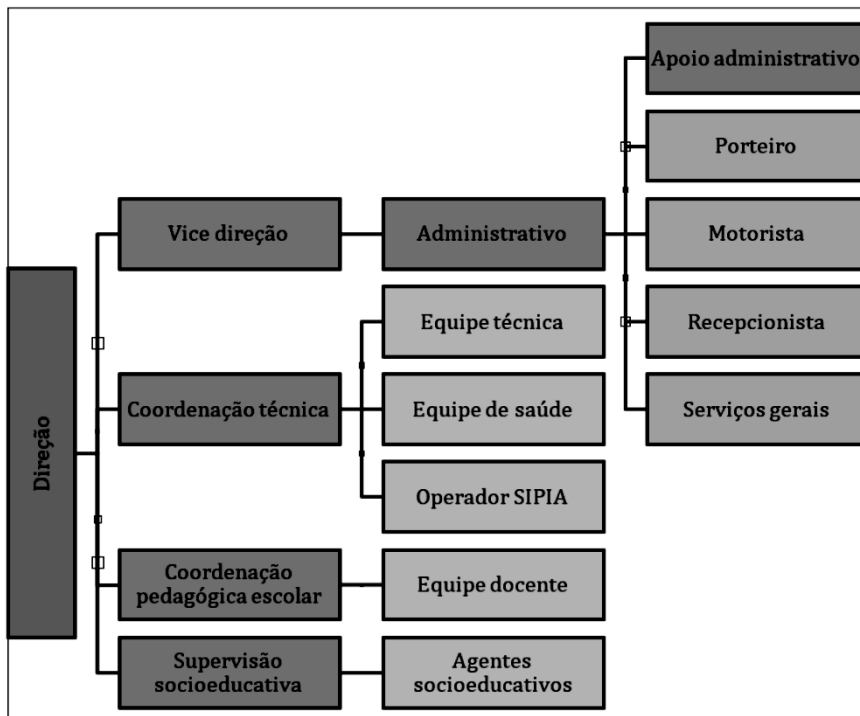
Direção

Vice direção

Administrativo

Apoio administrativo

Porteiro

Motorista

Recepcionista

Serviços gerais

Coordenação técnica

Equipe técnica

Equipe de saúde

Operador SIPIA

Coordenação pedagógica escolar

Equipe docente

Supervisão socioeducativa

Agentes socioeducativos